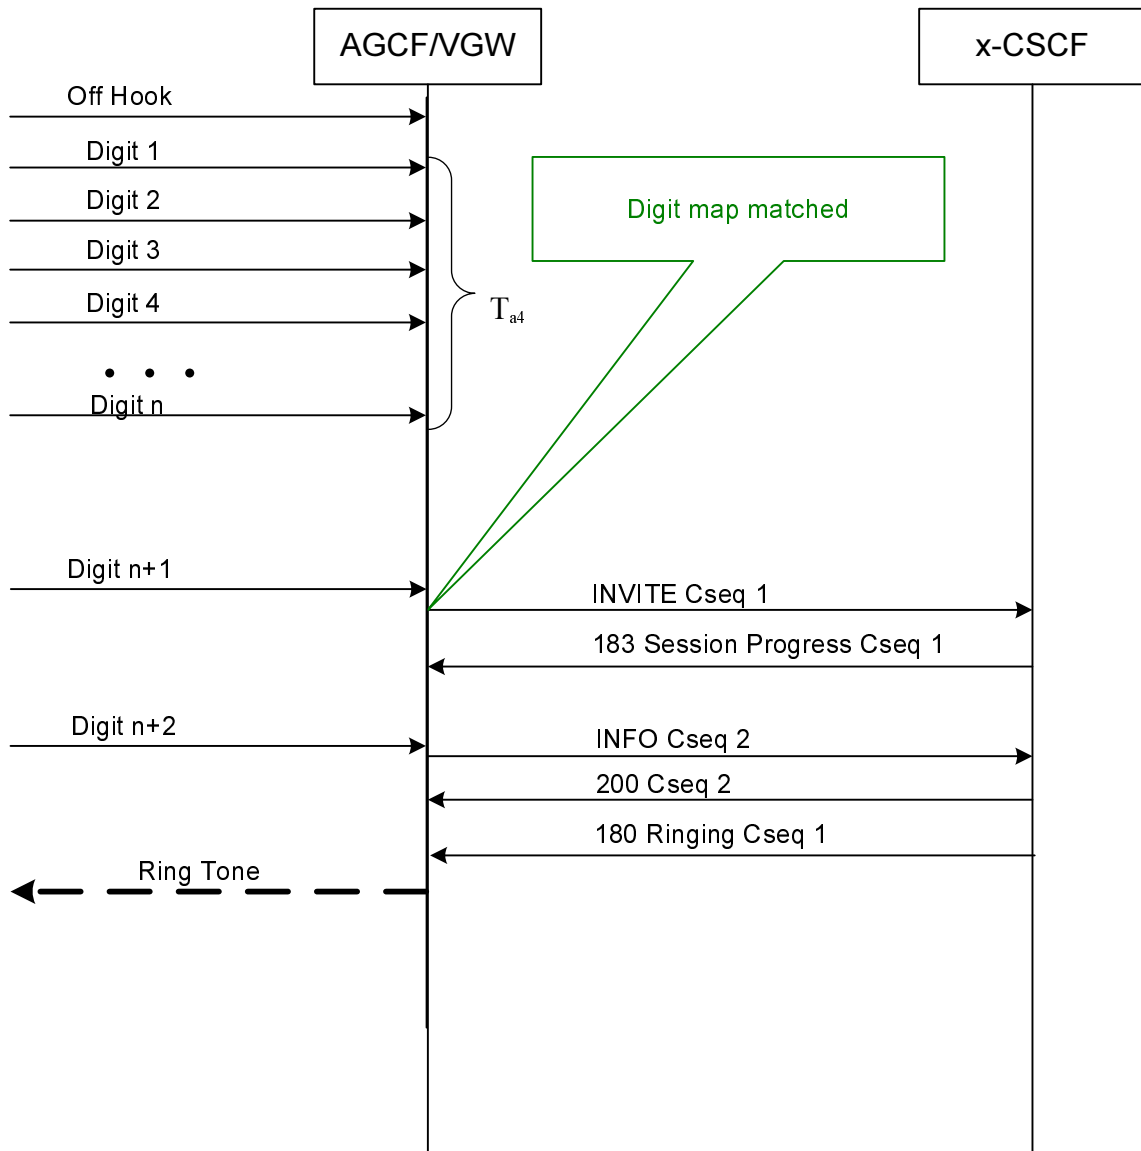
AGCF/VGW

x-CSCF

Off Hook

Digit 1

Digit 2

Digit 3

Digit 4

Digit n

$T_{a4}$

Digit map matched

Digit n+1

INVITE Cseq 1

183 Session Progress Cseq 1

Digit n+2

INFO Cseq 2

200 Cseq 2

180 Ringing Cseq 1

Ring Tone